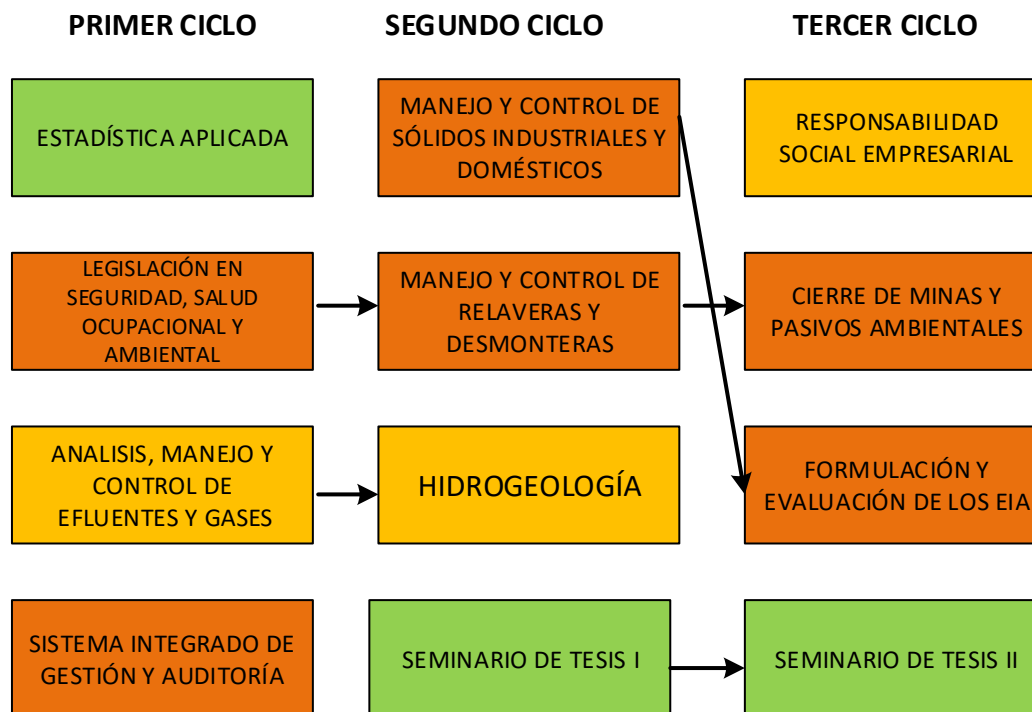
PRIMER CICLO

SEGUNDO CICLO

TERCER CICLO

ESTADÍSTICA APLICADA

MANEJO Y CONTROL DE SÓLIDOS INDUSTRIALES Y DOMÉSTICOS

RESPONSABILIDAD SOCIAL EMPRESARIAL

LEGISLACIÓN EN SEGURIDAD, SALUD OCUPACIONAL Y AMBIENTAL

MANEJO Y CONTROL DE RELAVERAS Y DESMONTERAS

CIERRE DE MINAS Y PASIVOS AMBIENTALES

ANALISIS, MANEJO Y CONTROL DE EFLUENTES Y GASES

HIDROGEOLOGÍA

FORMULACIÓN Y EVALUACIÓN DE LOS EIA

SISTEMA INTEGRADO DE GESTIÓN Y AUDITORÍA

SEMINARIO DE TESIS I

SEMINARIO DE TESIS II